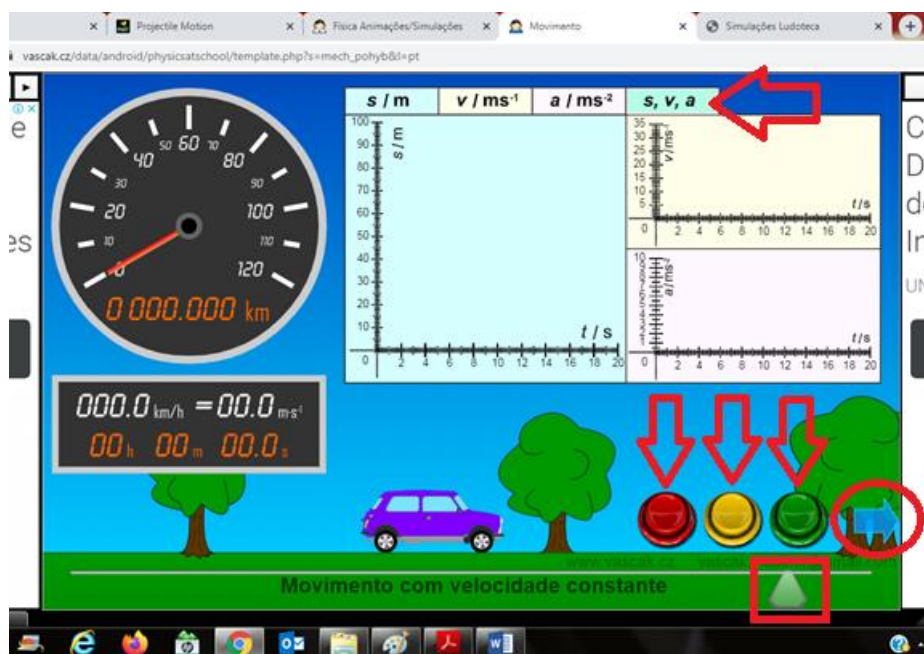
Projectile Motion
Física Animações/Simulações
Movimento
Simulações Ludoteca

vascak.cz/data/android/physicsatschool/template.php?s=mech_pohyb&l=pt

s / m | v / ms$^{-1}$ | a / ms$^{-2}$ | s, v, a

100
90
80
70
60
50
40
30
20
10
0
s / m
t / s
2 4 6 8 10 12 14 16 18 20

35
30
25
20
15
10
5
0
v / ms$^{-1}$
t / s
2 4 6 8 10 12 14 16 18 20

10
a / ms$^{-2}$
t / s
0 2 4 6 8 10 12 14 16 18 20

0 10 20 30 40 50 60 70 80 90 100 110 120
0 000.000 km

000.0 km/h = 00.0 m·s$^{-1}$
00 h 00 m 00.0 s

www.vascak.cz

Movimento com velocidade constante